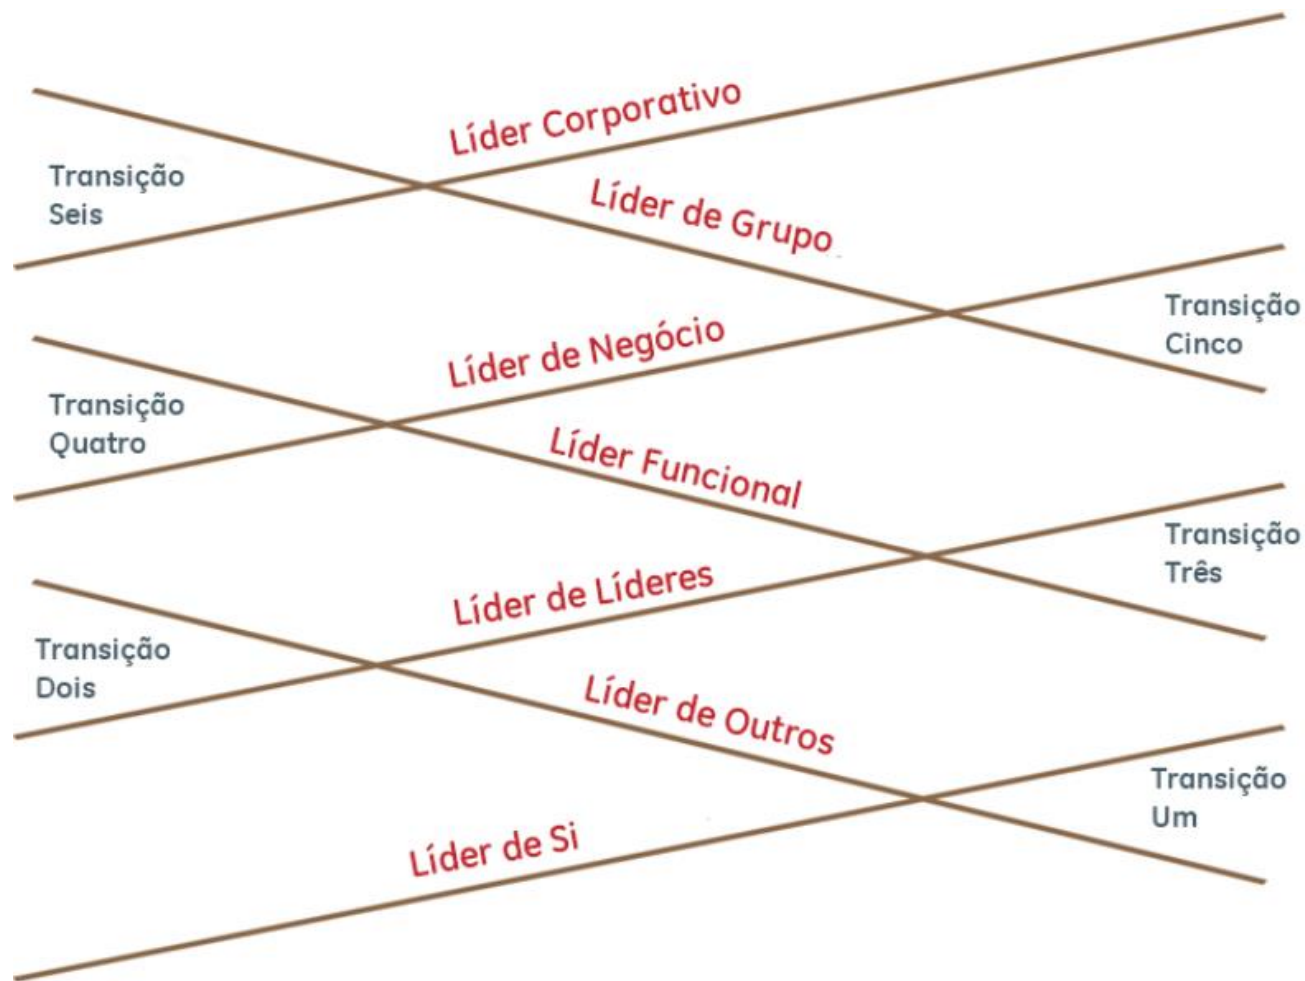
Líder Corporativo

Transição Seis

Líder de Grupo

Transição Cinco

Líder de Negócio

Transição Quatro

Líder Funcional

Transição Três

Líder de Líderes

Transição Dois

Líder de Outros

Transição Um

Líder de Si